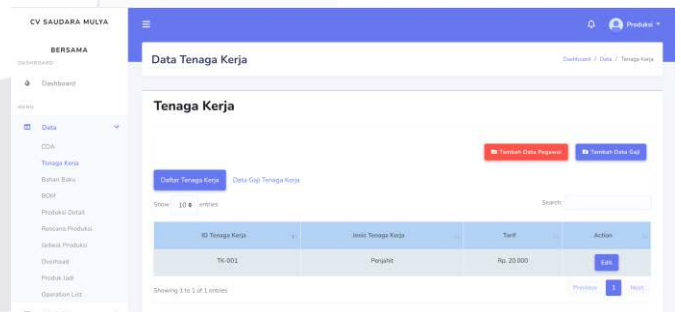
CV SAUDARA MULYA
BERSAMA
DASHBOARD
Dashboard
MENU
Data
COA
Tenaga Kerja
Bahan Baku
BOM
Produksi Detail
Rencana Produksi
Jadwal Produksi
Overhead
Produk Jadi
Operation List

Produksi

Data Tenaga Kerja
Dashboard / Data / Tenaga Kerja

Tenaga Kerja

Tambah Data Pegawai
Tambah Data Gaji

Daftar Tenaga Kerja
Data Gaji Tenaga Kerja

Show 10 entries
Search:

| ID Tenaga Kerja | Jenis Tenaga Kerja | Tarif | Action |
|---|---|---|---|
| TK-001 | Penjahit | Rp. 20.000 | Edit |

Showing 1 to 1 of 1 entries
Previous 1 Next